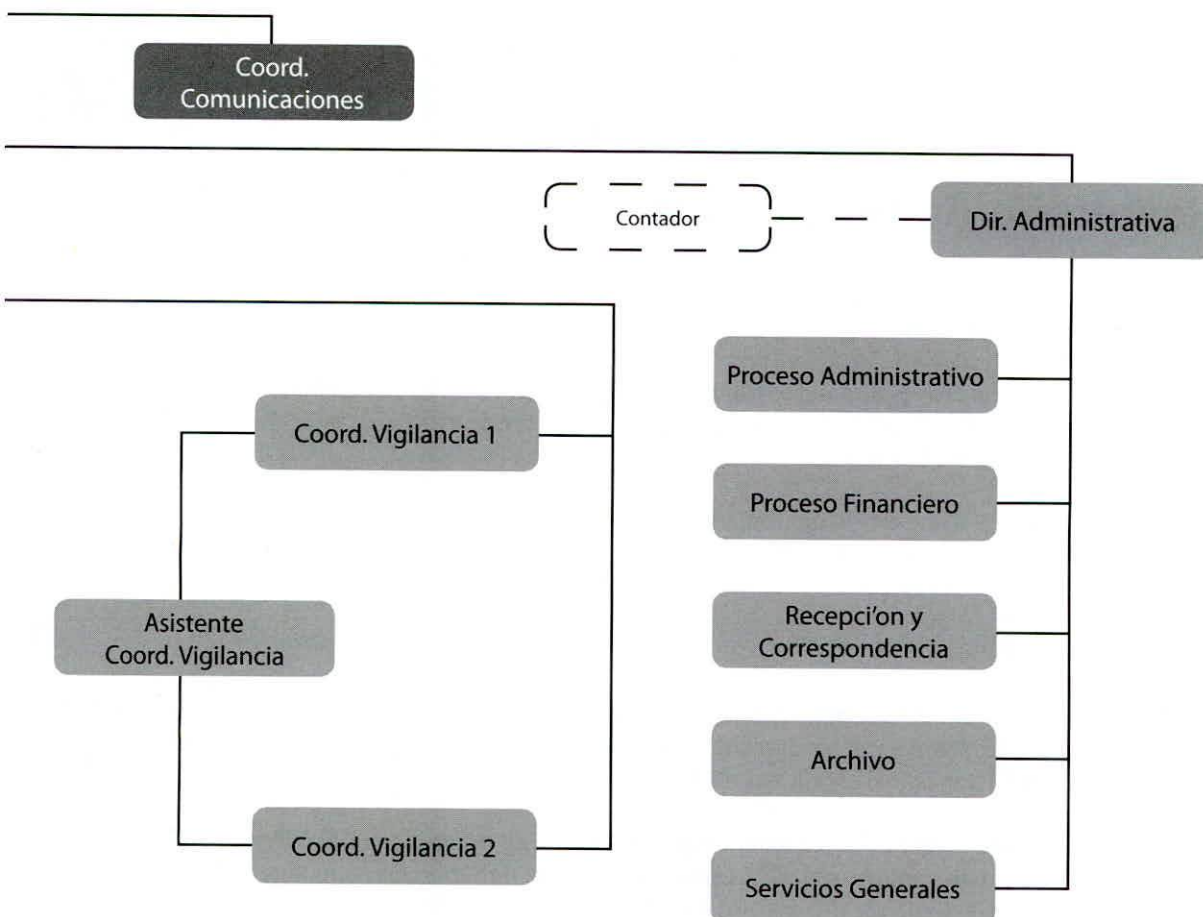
Coord. Comunicaciones

Contador

Dir. Administrativa

Coord. Vigilancia 1

Asistente Coord. Vigilancia

Coord. Vigilancia 2

Proceso Administrativo

Proceso Financiero

Recepci'on y Correspondencia

Archivo

Servicios Generales